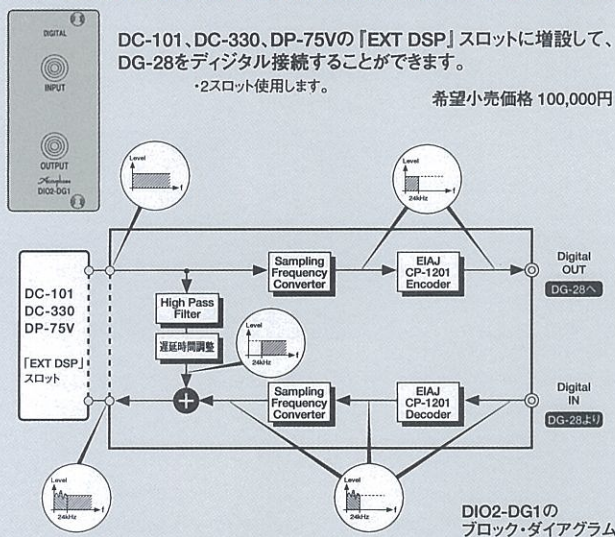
DIGITAL

INPUT

OUTPUT

Accuphase
DIO2-DG1

DC-101、DC-330、DP-75Vの『EXT DSP』スロットに増設して、DG-28をデジタル接続することができます。

・2スロット使用します。

希望小売価格 100,000円

Level
f

Level
24kHz
f

DC-101
DC-330
DP-75V

「EXT DSP」
スロット

Sampling Frequency Converter

EIAJ CP-1201 Encoder

Digital OUT

DG-28へ

High Pass Filter

遅延時間調整

Level
24kHz

Sampling Frequency Converter

EIAJ CP-1201 Decoder

Digital IN

DG-28より

Level
24kHz

Level
24kHz

DIO2-DG1の
ブロック・ダイアグラム